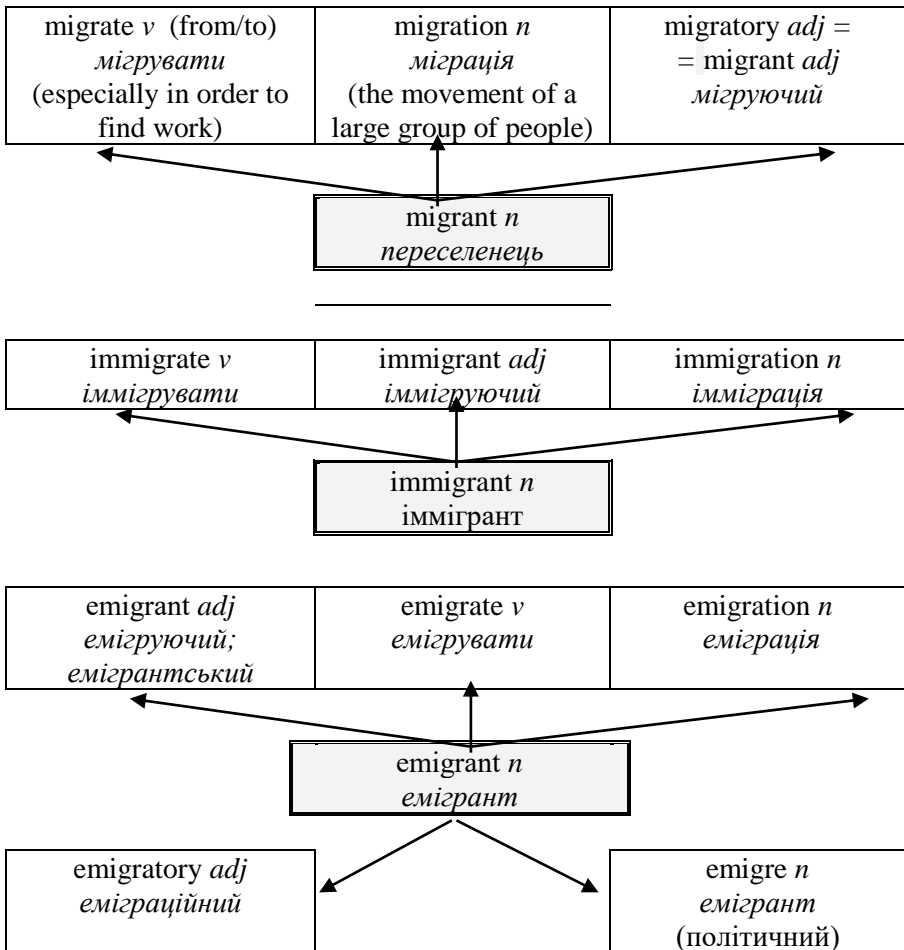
| migrate *v* (from/to) *мігрувати* (especially in order to find work) | migration *n* *міграція* (the movement of a large group of people) | migratory *adj* = = migrant *adj* *мігруючий* |
|---|---|---|

migrant *n*
*переселенець*

| immigrate *v* *іммігрувати* | immigrant *adj* *іммігруючий* | immigration *n* *імміграція* |
|---|---|---|

immigrant *n*
іммігрант

| emigrant *adj* *емігруючий; емігрантський* | emigrate *v* *емігрувати* | emigration *n* *еміграція* |
|---|---|---|

emigrant *n*
*емігрант*

emigratory *adj*
*еміграційний*

emigre *n*
*емігрант*
(політичний)